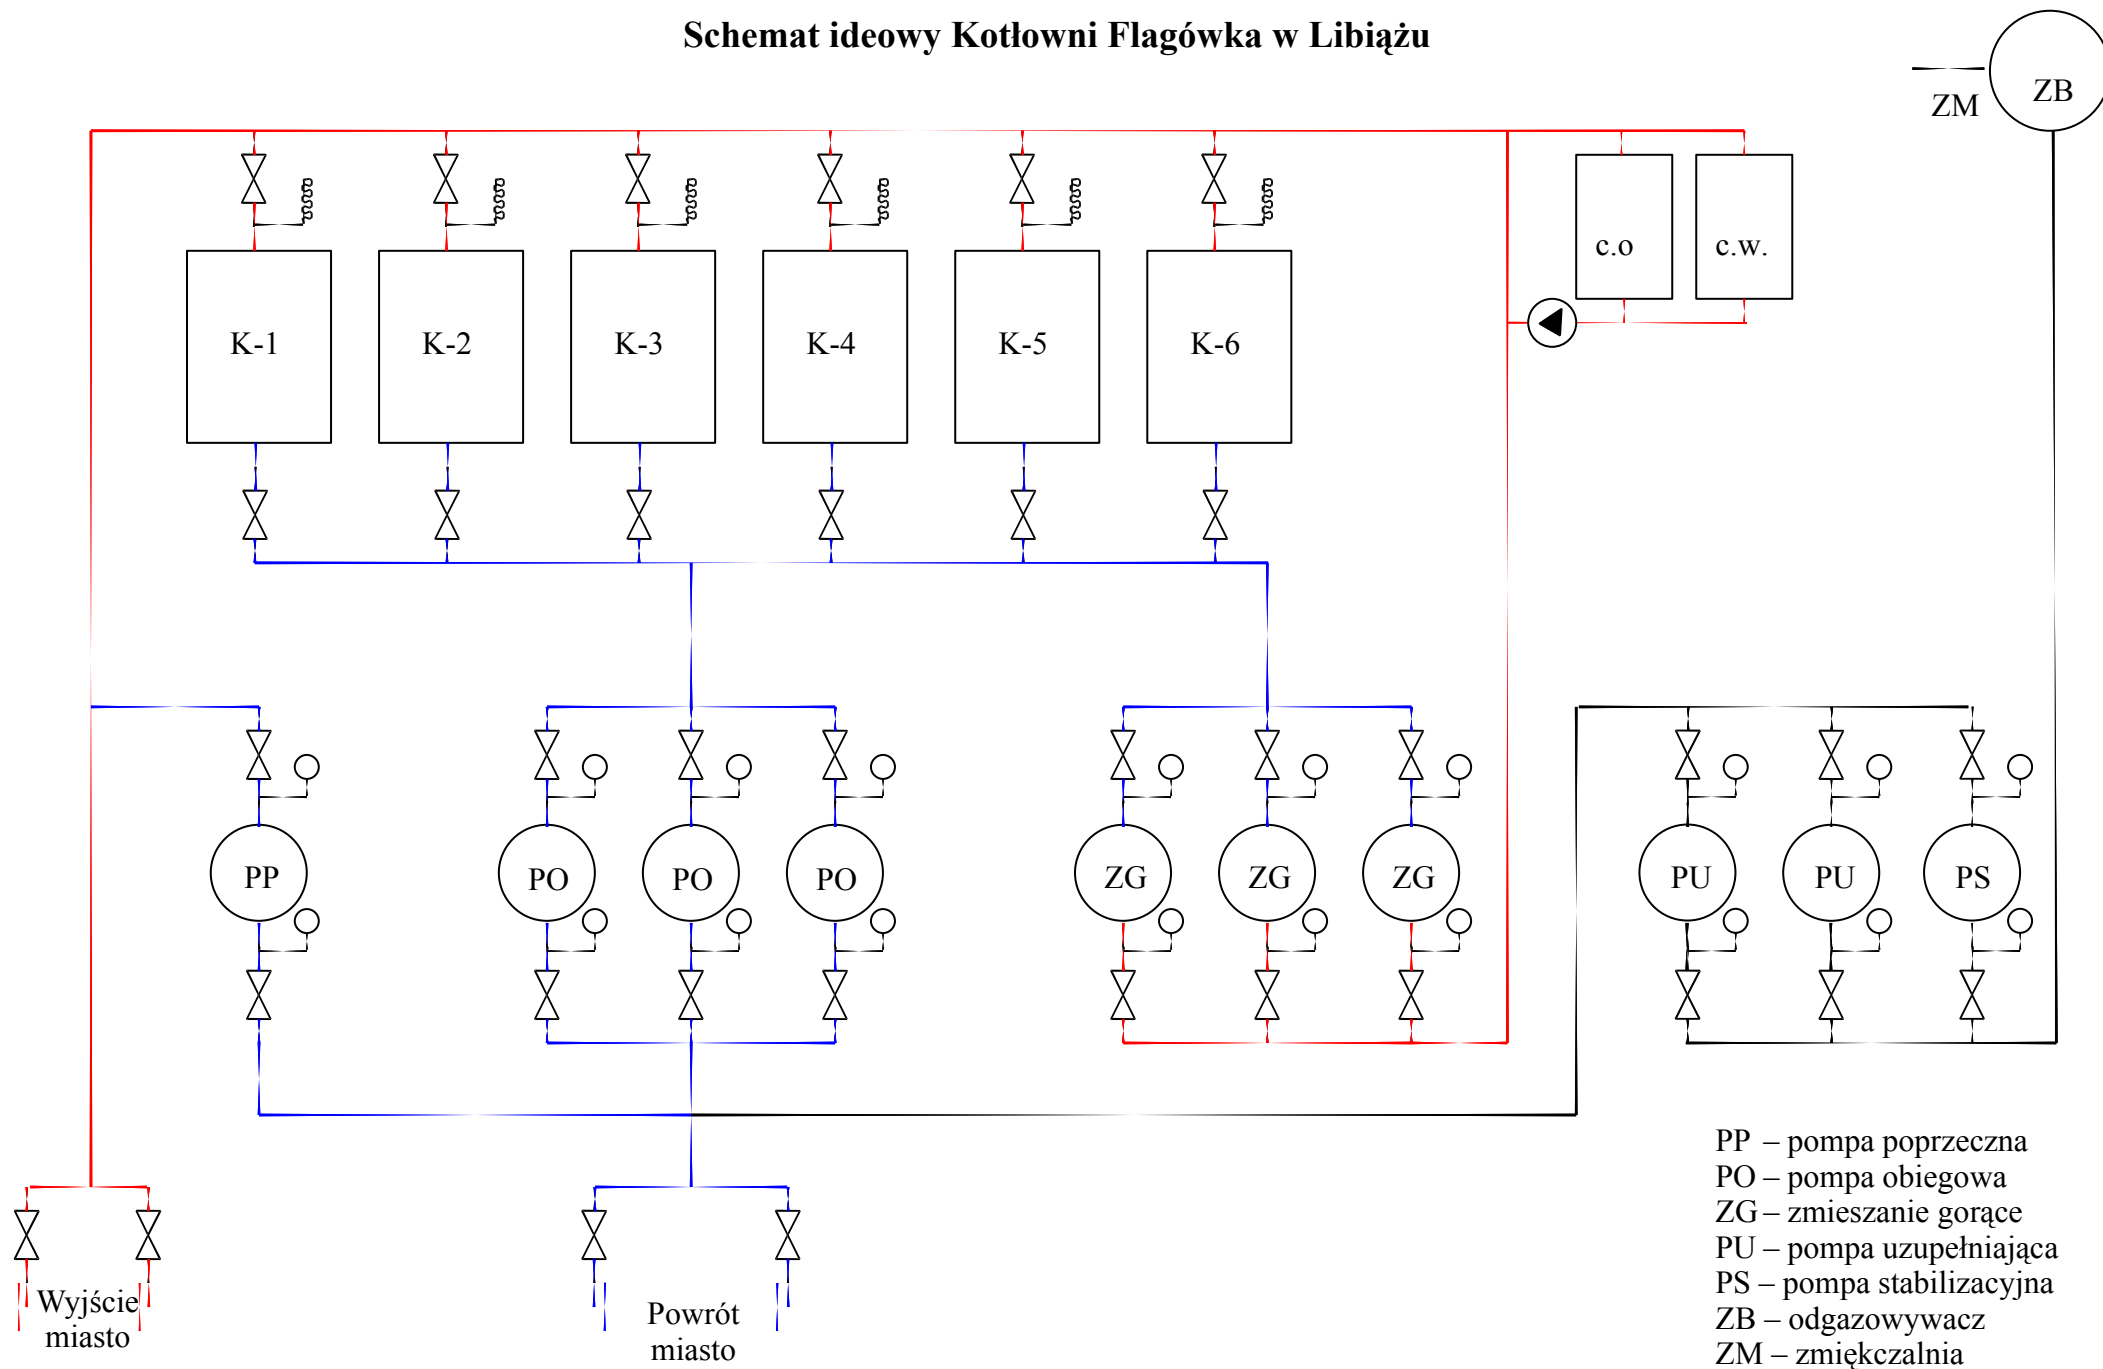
Schemat ideowy Kotłowni Flagówka w Libiążu

ZM

ZB

c.o

c.w.

K-1

K-2

K-3

K-4

K-5

K-6

PP

PO

PO

PO

ZG

ZG

ZG

PU

PU

PS

Wyjście miasto

Powrót miasto

PP – pompa poprzeczna
PO – pompa obiegowa
ZG – zmieszanie gorące
PU – pompa uzupełniająca
PS – pompa stabilizacyjna
ZB – odgazowywacz
ZM – zmiękczalnia